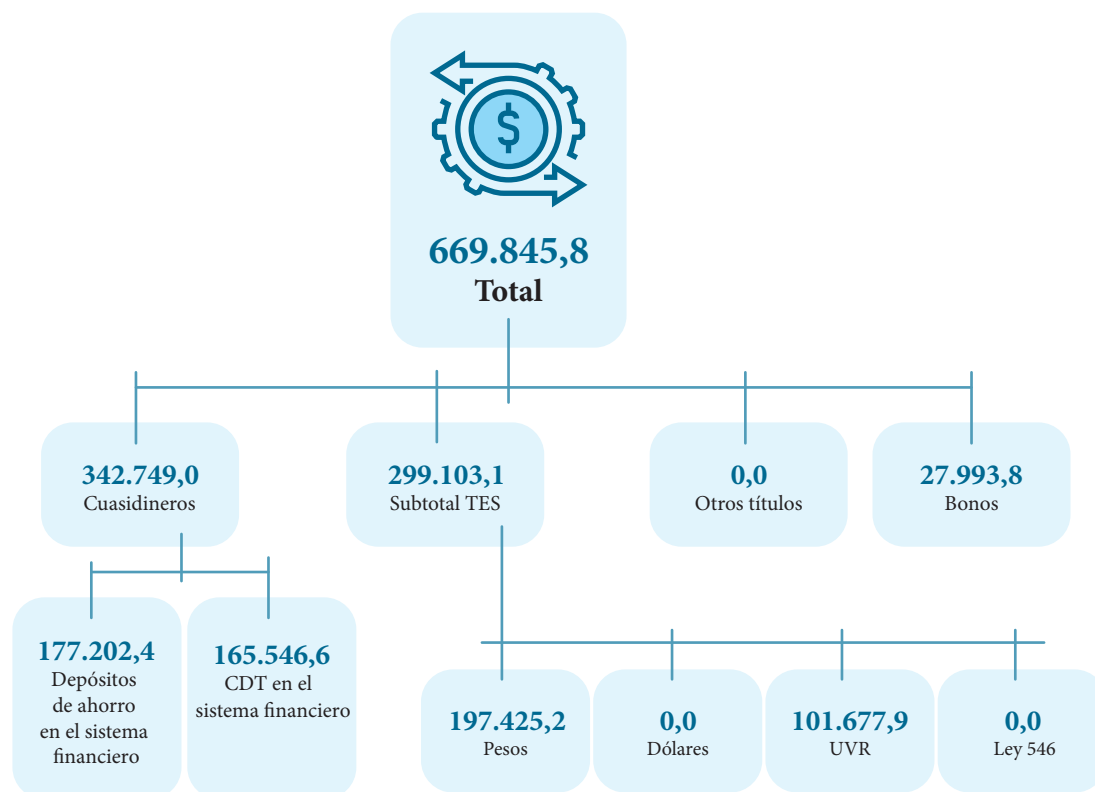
669.845,8
Total

342.749,0
Cuasidineros

299.103,1
Subtotal TES

0,0
Otros títulos

27.993,8
Bonos

177.202,4
Depósitos de ahorro en el sistema financiero

165.546,6
CDT en el sistema financiero

197.425,2
Pesos

0,0
Dólares

101.677,9
UVR

0,0
Ley 546